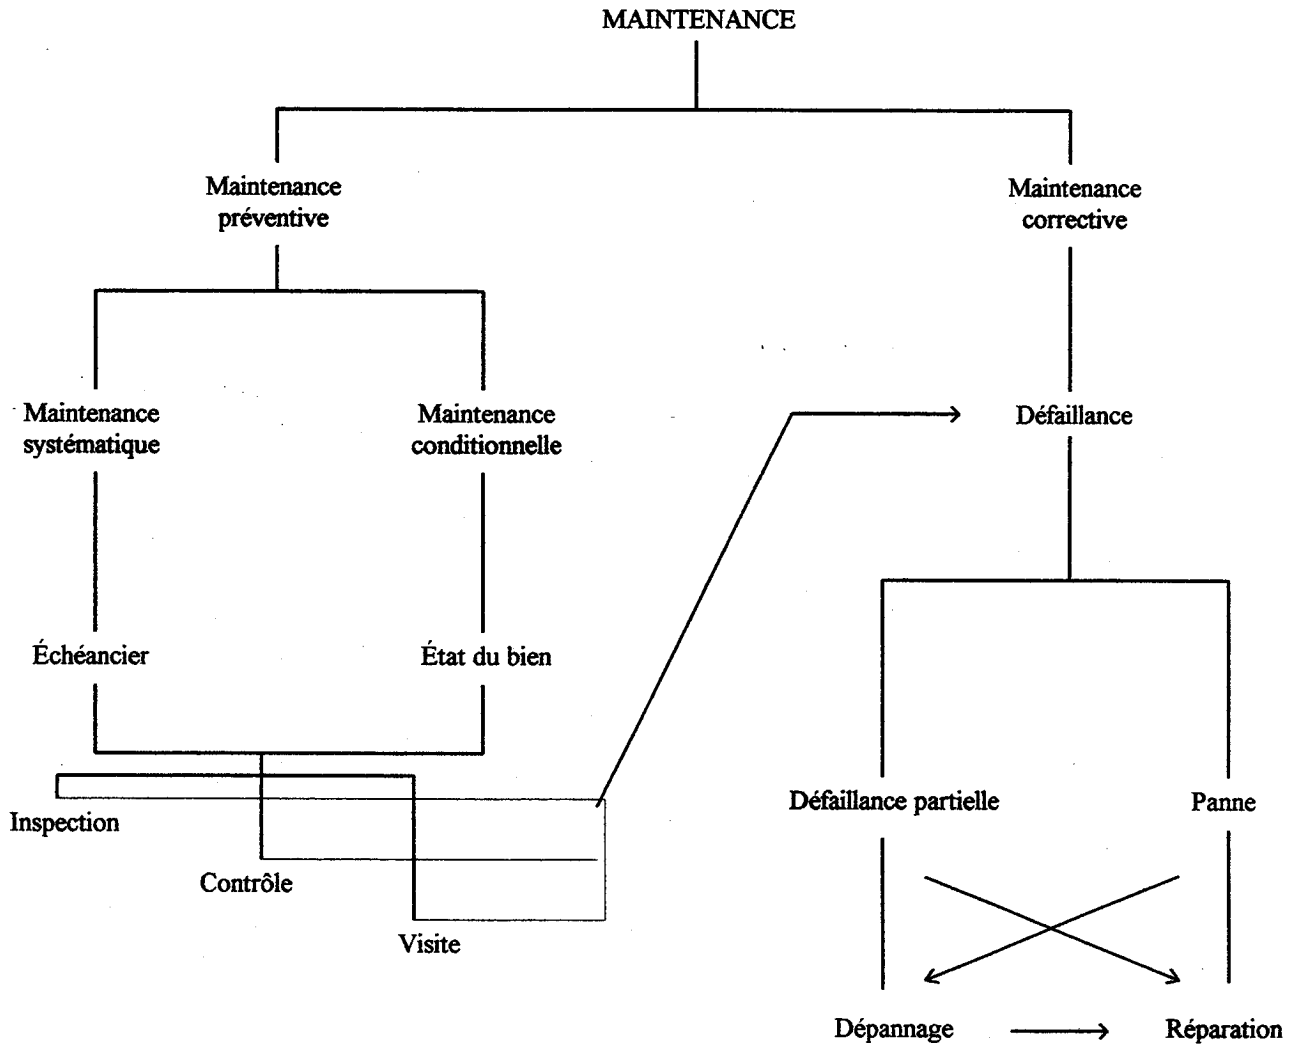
MAINTENANCE

Maintenance préventive

Maintenance corrective

Maintenance systématique

Maintenance conditionnelle

Défaillance

Échéancier

État du bien

Inspection

Contrôle

Visite

Défaillance partielle

Panne

Dépannage

Réparation